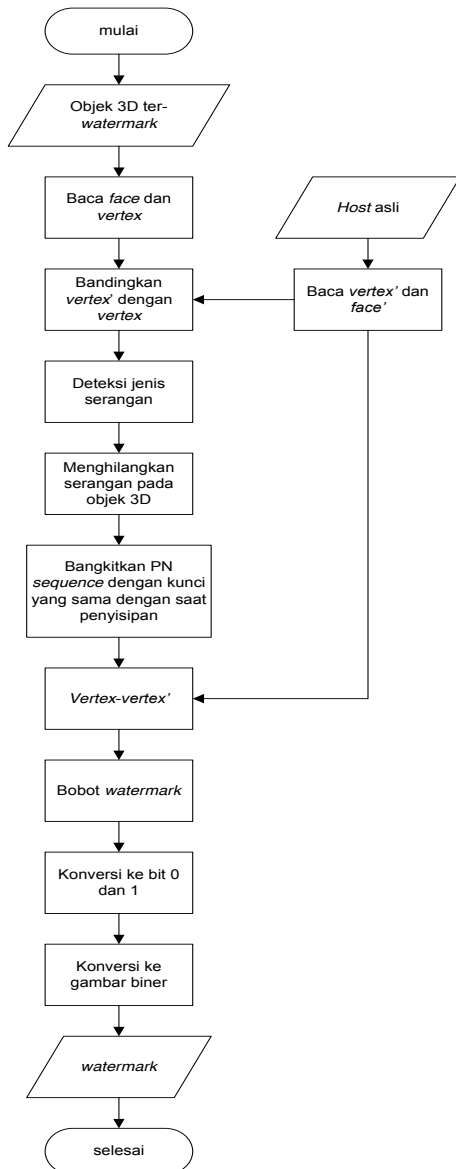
mulai

Objek 3D ter-watermark

Baca face dan vertex

Host asli

Bandingkan vertex' dengan vertex

Baca vertex' dan face'

Deteksi jenis serangan

Menghilangkan serangan pada objek 3D

Bangkitkan PN sequence dengan kunci yang sama dengan saat penyisipan

Vertex-vertex'

Bobot watermark

Konversi ke bit 0 dan 1

Konversi ke gambar biner

watermark

selesai